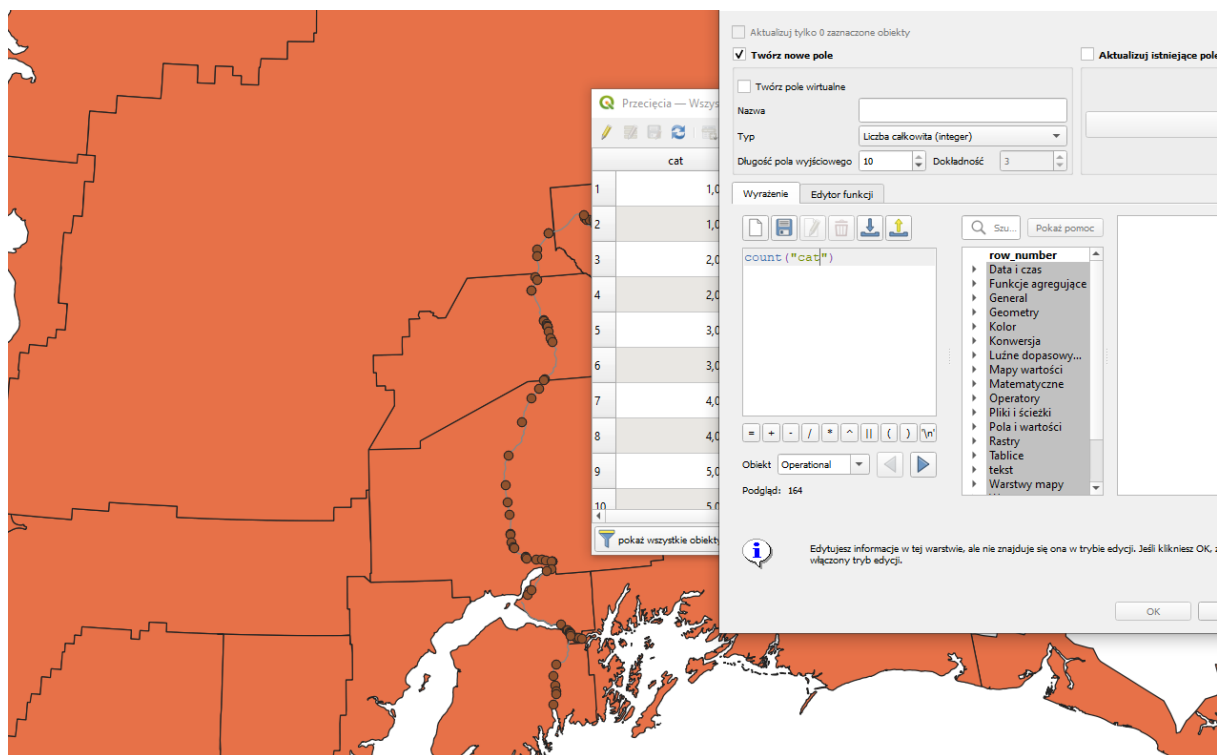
Przecięcia — Wszys

| | cat |
|---|---|
| 1 | 1,0 |
| 2 | 1,0 |
| 3 | 2,0 |
| 4 | 2,0 |
| 5 | 3,0 |
| 6 | 3,0 |
| 7 | 4,0 |
| 8 | 4,0 |
| 9 | 5,0 |
| 10 | 5,0 |

pokaż wszystkie obiekty

Aktualizuj tylko 0 zaznaczone obiekty

Twórz nowe pole

Aktualizuj istniejące pole

Twórz pole wirtualne

Nazwa

Typ Liczba całkowita (integer)

Długość pola wyjściowego 10 Dokładność 3

Wyrażenie Edytor funkcji

count("cat")

= + - / * ^ || ( ) '\n'

Obiekt Operational

Podgląd: 164

Szu... Pokaż pomoc

row_number
Data i czas
Funkcje agregujące
General
Geometry
Kolor
Konwersja
Luźne dopasowy...
Mapy wartości
Matematyczne
Operatory
Pliki i ścieżki
Pola i wartości
Rastry
Tablice
tekst
Warstwy mapy

Edytujesz informacje w tej warstwie, ale nie znajduje się ona w trybie edycji. Jeśli klikniesz OK, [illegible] włączony tryb edycji.

OK